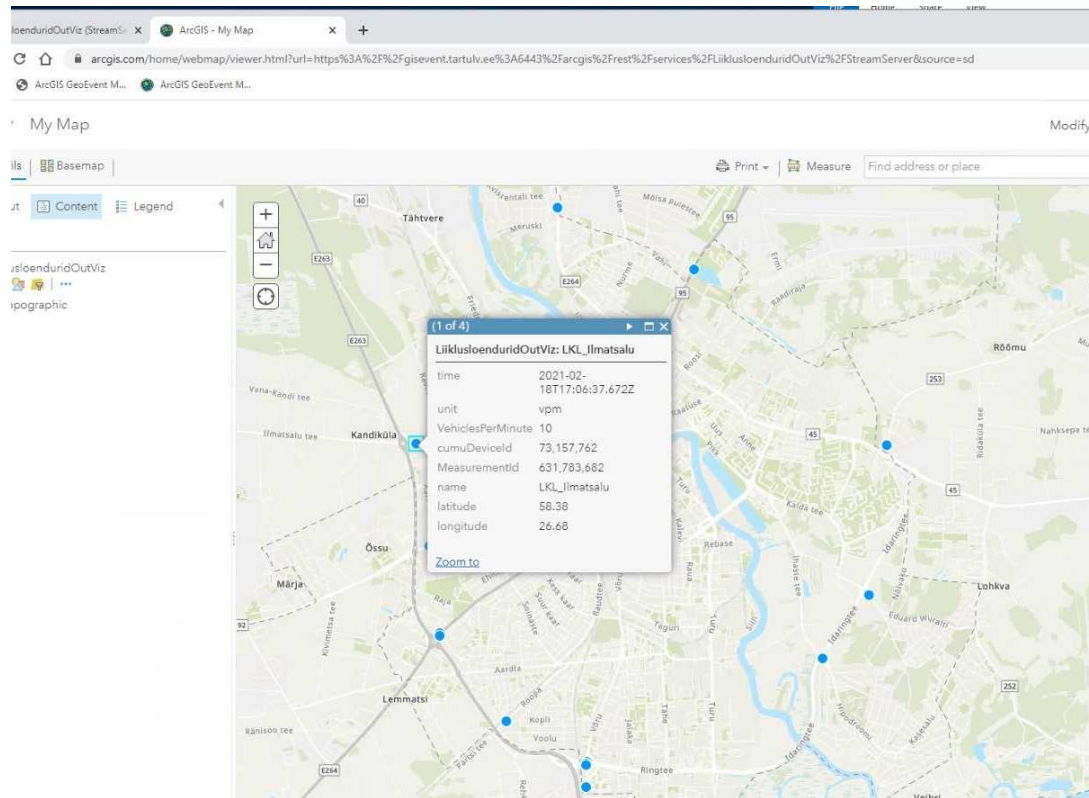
loenduridOutViz (StreamSe ×   ArcGIS - My Map   ×   +

arcgis.com/home/webmap/viewer.html?url=https%3A%2F%2Fgisevent.tartulv.ee%3A6443%2Farcgis%2Frest%2Fservices%2FLiiklusloenduridOutViz%2FStreamServer&source=sd

ArcGIS GeoEvent M...   ArcGIS GeoEvent M...

My Map

Modify

ils | Basemap |

Print | Measure | Find address or place

ut   Content   Legend

usloenduridOutViz

pographic

(1 of 4)

LiiklusloenduridOutViz: LKL_Ilmatsalu

| time | 2021-02-18T17:06:37.672Z |
|---|---|
| unit | vpm |
| VehiclesPerMinute | 10 |
| cumuDeviceId | 73,157,762 |
| MeasurementId | 631,783,682 |
| name | LKL_Ilmatsalu |
| latitude | 58.38 |
| longitude | 26.68 |

Zoom to

Tähtvere
Kandiküla
Ilmatsalu tee
Vana-Kandi tee
Õssu
Märja
Lemmatsi
Ränisoo tee
Rõõmu
Nahksepa tee
Lohkva
Mõisa puiestee
Maruski
Ringtee
Rebase
Aardla
Teguri
Kopli
Voolu
Raudtee
Turu
Kalda tee
Idaringtee
Eduard Wiralti
Ridaküla tee
Raadi
Raja
E263
E264
40
95
253
45
252
92